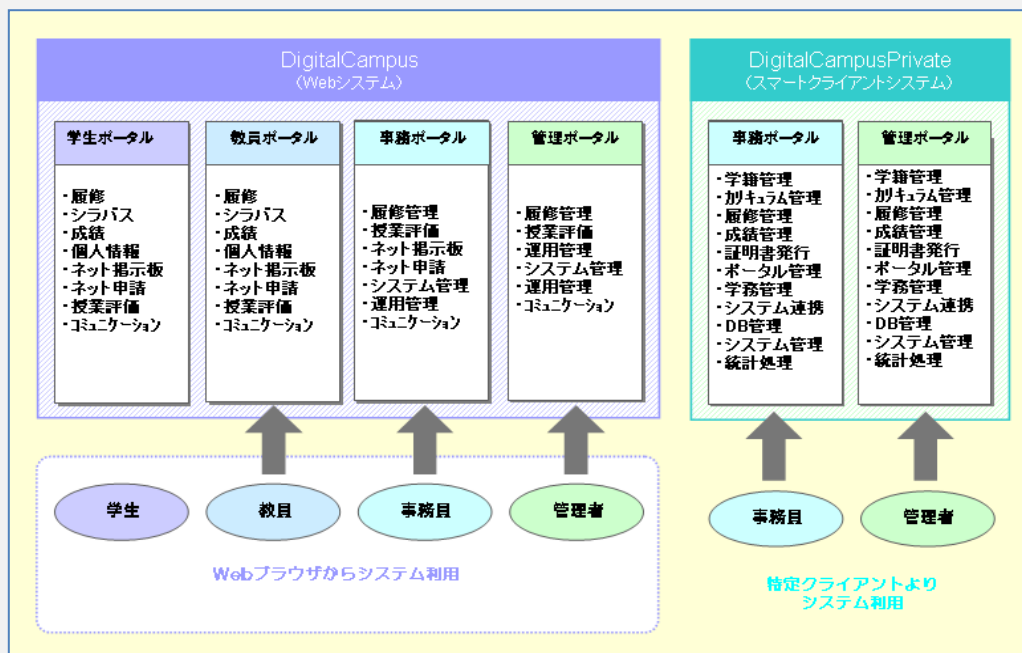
DigitalCampus
（Webシステム）

学生ポータル
・履修
・シラバス
・成績
・個人情報
・ネット掲示板
・ネット申請
・授業評価
・コミュニケーション

教員ポータル
・履修
・シラバス
・成績
・個人情報
・ネット掲示板
・ネット申請
・授業評価
・コミュニケーション

事務ポータル
・履修管理
・授業評価
・ネット掲示板
・ネット申請
・システム管理
・運用管理
・コミュニケーション

管理ポータル
・履修管理
・授業評価
・運用管理
・システム管理
・運用管理
・コミュニケーション

学生
教員
事務員
管理者

Webブラウザからシステム利用

DigitalCampusPrivate
（スマートクライアントシステム）

事務ポータル
・学籍管理
・カリキュラム管理
・履修管理
・成績管理
・証明書発行
・ポータル管理
・学務管理
・システム連携
・DB管理
・システム管理
・統計処理

管理ポータル
・学籍管理
・カリキュラム管理
・履修管理
・成績管理
・証明書発行
・ポータル管理
・学務管理
・システム連携
・DB管理
・システム管理
・統計処理

事務員
管理者

特定クライアントより
システム利用